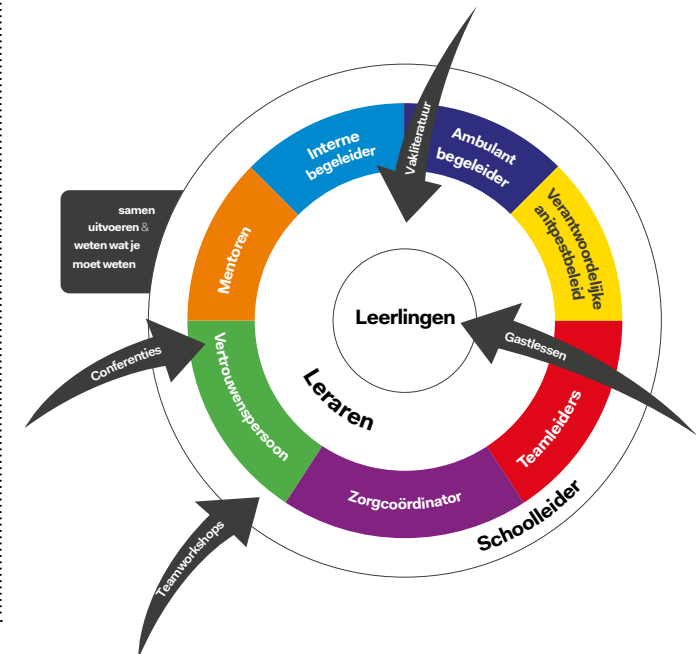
samen uitvoeren & weten wat je moet weten

Interne begeleider

Vakliteratuur

Ambulant begeleider

Verantwoordelijke anitpestbeleid

Mentoren

Leerlingen

Gastlessen

Conferenties

Vertrouwenspersoon

Leraren

Teamleiders

Zorgcoördinator

Schoolleider

Teamworkshops